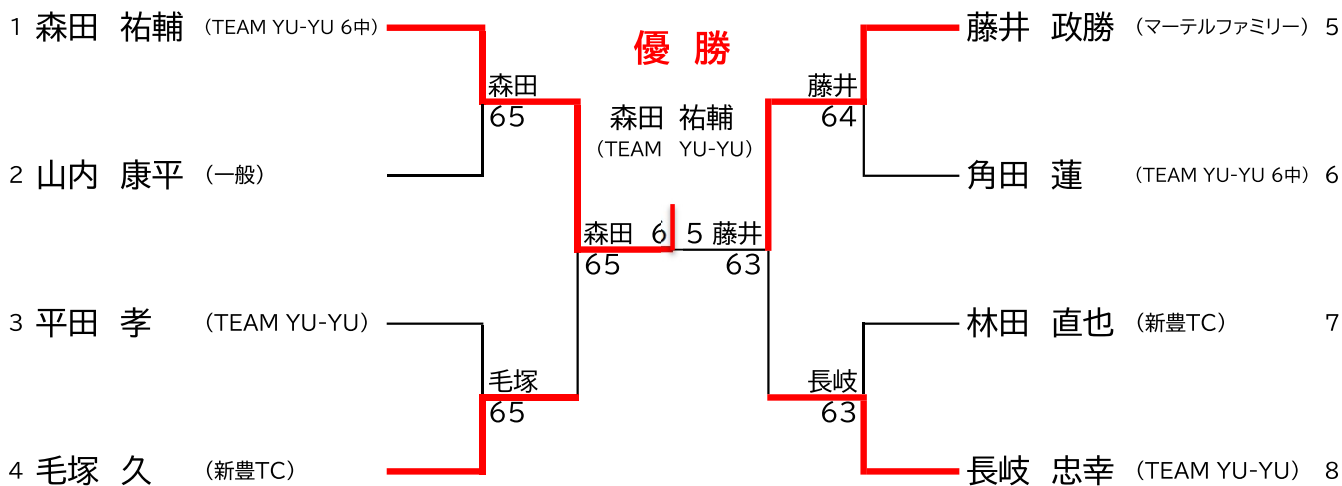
1 森田 祐輔 (TEAM YU-YU 6中)

優 勝

藤井 政勝 (マーテルファミリー) 5

森田
65

藤井
64

森田 祐輔
(TEAM YU-YU)

2 山内 康平 (一般)

角田 蓮 (TEAM YU-YU 6中) 6

森田 6
65

5 藤井
63

3 平田 孝 (TEAM YU-YU)

林田 直也 (新豊TC) 7

毛塚
65

長岐
63

4 毛塚 久 (新豊TC)

長岐 忠幸 (TEAM YU-YU) 8